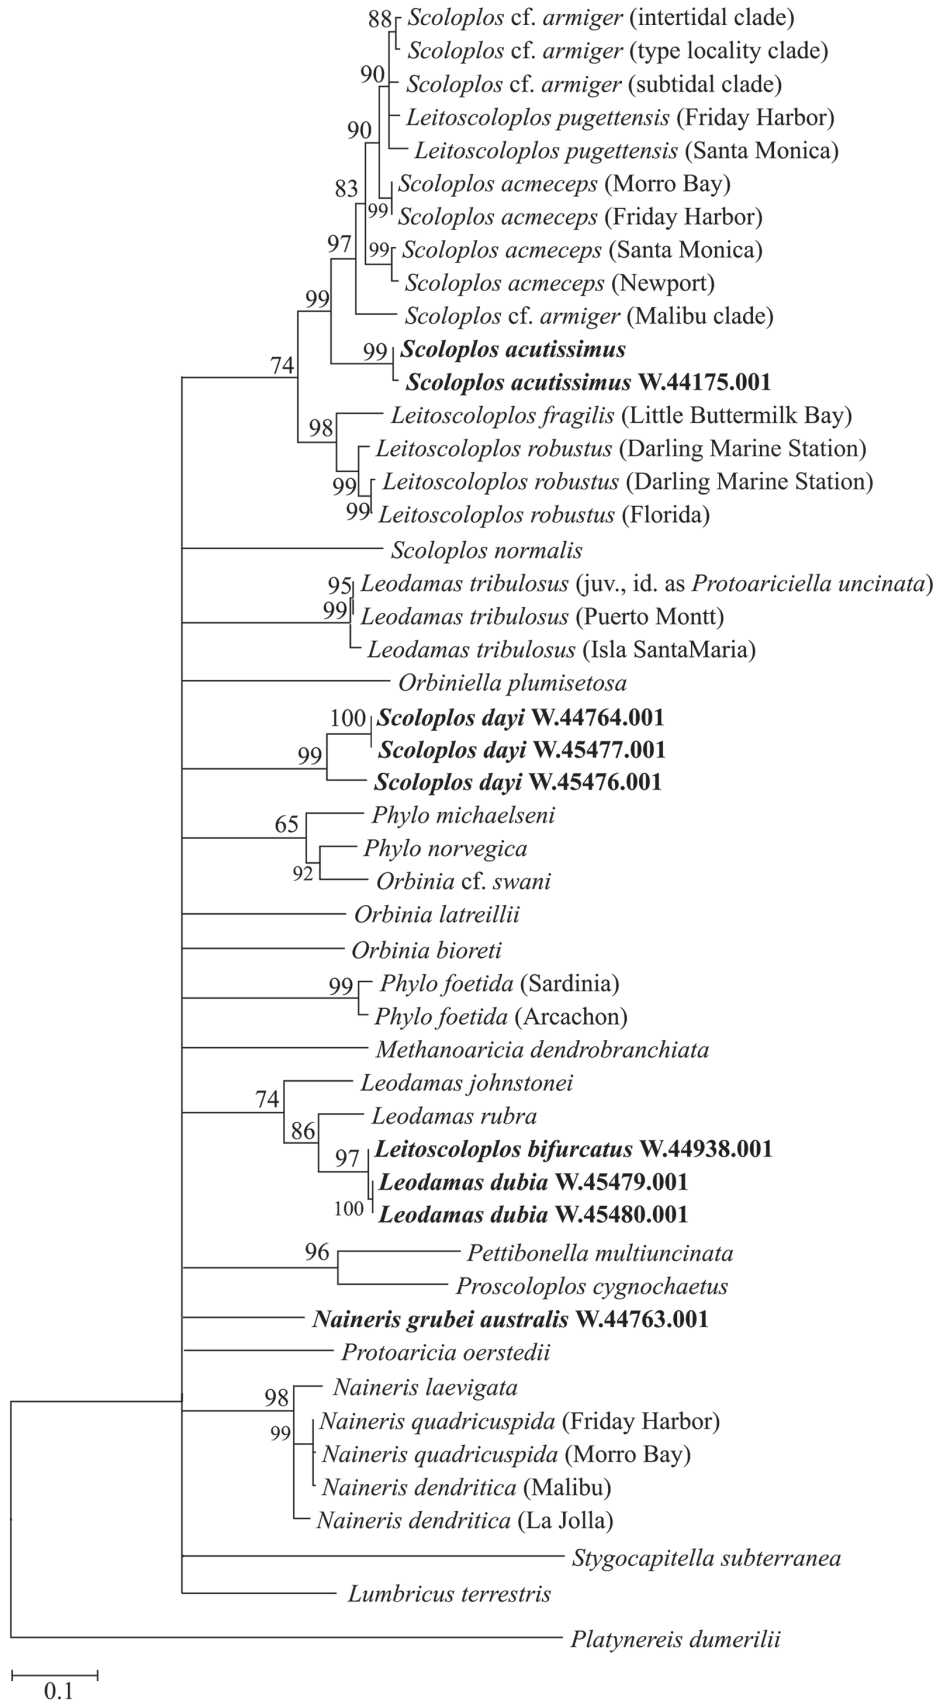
88 Scoloplos cf. armiger (intertidal clade)
Scoloplos cf. armiger (type locality clade)
90 Scoloplos cf. armiger (subtidal clade)
Leitoscoloplos pugettensis (Friday Harbor)
90 Leitoscoloplos pugettensis (Santa Monica)
83 Scoloplos acmeceps (Morro Bay)
99 Scoloplos acmeceps (Friday Harbor)
97 99 Scoloplos acmeceps (Santa Monica)
Scoloplos acmeceps (Newport)
99 Scoloplos cf. armiger (Malibu clade)
99 Scoloplos acutissimus
74 Scoloplos acutissimus W.44175.001
Leitoscoloplos fragilis (Little Buttermilk Bay)
98 Leitoscoloplos robustus (Darling Marine Station)
99 Leitoscoloplos robustus (Darling Marine Station)
99 Leitoscoloplos robustus (Florida)
Scoloplos normalis
95 Leodamas tribulosus (juv., id. as Protoariciella uncinata)
99 Leodamas tribulosus (Puerto Montt)
Leodamas tribulosus (Isla SantaMaria)
Orbiniella plumisetosa
100 Scoloplos dayi W.44764.001
99 Scoloplos dayi W.45477.001
Scoloplos dayi W.45476.001
65 Phylo michaelseni
Phylo norvegica
92 Orbinia cf. swani
Orbinia latreillii
Orbinia bioreti
99 Phylo foetida (Sardinia)
Phylo foetida (Arcachon)
Methanoaricia dendrobranchiata
74 Leodamas johnstonei
86 Leodamas rubra
97 Leitoscoloplos bifurcatus W.44938.001
Leodamas dubia W.45479.001
100 Leodamas dubia W.45480.001
96 Pettibonella multiuncinata
Proscoloplos cygnochaetus
Naineris grubei australis W.44763.001
Protoaricia oerstedii
98 Naineris laevigata
99 Naineris quadricuspida (Friday Harbor)
Naineris quadricuspida (Morro Bay)
Naineris dendritica (Malibu)
Naineris dendritica (La Jolla)
Stygocapitella subterranea
Lumbricus terrestris
Platynereis dumerilii
0.1